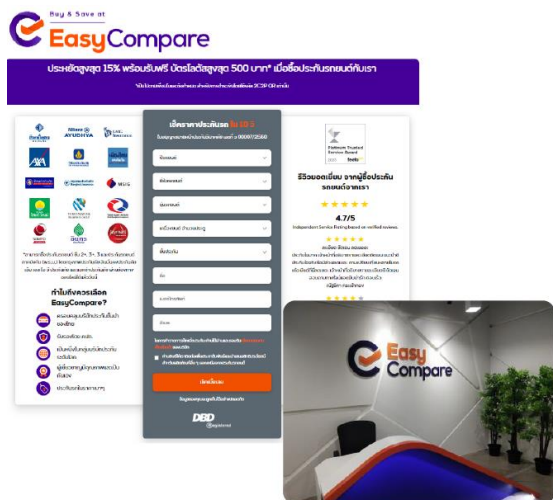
Buy & Save at
EasyCompare

ประหยัดสูงสุด 15% พร้อมรับฟรี บัตรโลตัสสูงสุด 500 บาท* เมื่อซื้อประกันรถยนต์กับเรา

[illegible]

Allianz AYUDHYA

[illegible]

ทำไมต้องเลือก EasyCompare?

เช็คราคาประกันรถ ใน 10 วิ

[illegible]

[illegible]

DBD

Platinum Trusted Service Award feefo

รีวิวยอดเยี่ยม จากผู้ซื้อประกันรถยนต์จากเรา

★★★★★

4.7/5

Independent Service Rating based on verified reviews.

★★★★★

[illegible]

Easy Compare